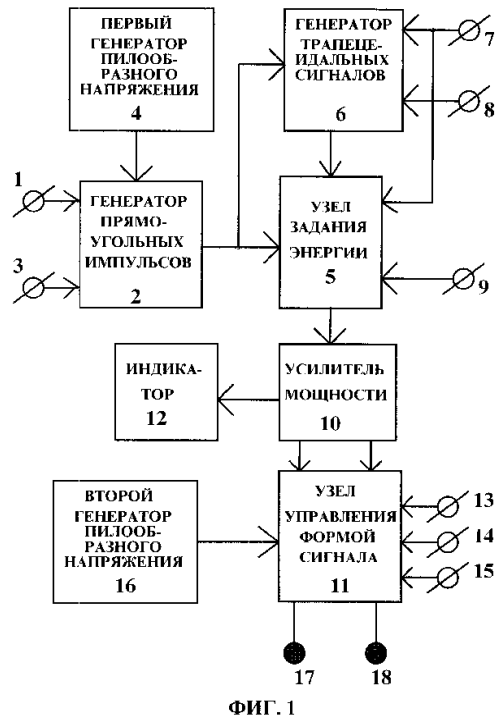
ПЕРВЫЙ ГЕНЕРАТОР ПИЛООБРАЗНОГО НАПРЯЖЕНИЯ
4

ГЕНЕРАТОР ТРАПЕЦЕИДАЛЬНЫХ СИГНАЛОВ
6

7

8

1

3

ГЕНЕРАТОР ПРЯМОУГОЛЬНЫХ ИМПУЛЬСОВ
2

УЗЕЛ ЗАДАНИЯ ЭНЕРГИИ
5

9

ИНДИКАТОР
12

УСИЛИТЕЛЬ МОЩНОСТИ
10

ВТОРОЙ ГЕНЕРАТОР ПИЛООБРАЗНОГО НАПРЯЖЕНИЯ
16

УЗЕЛ УПРАВЛЕНИЯ ФОРМОЙ СИГНАЛА
11

13

14

15

17

18

ФИГ. 1